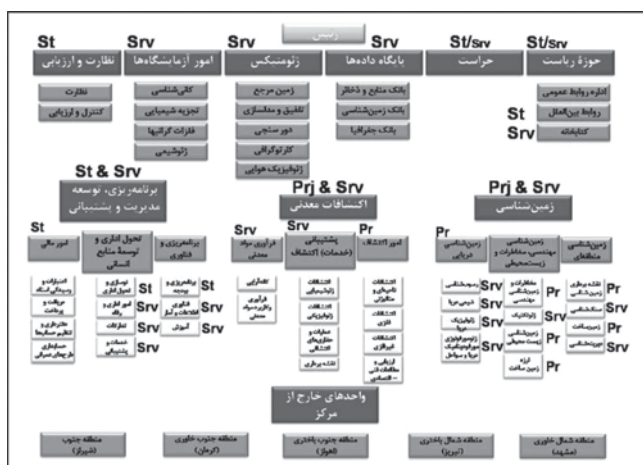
رئیس

St
نظارت و ارزیابی
نظارت
کنترل و ارزیابی

Srv
امور آزمایشگاه‌ها
کانی‌شناسی
تجزیه شیمیایی
فلزات گرانبها
ژئوشیمی

Srv
ژئوماتیکس
زمین مرجع
تلفیق و مدلسازی
دورسنجی
کارتوگرافی
ژئوفیزیک هوایی

Srv
بانک داده‌ها
بانک منابع و ذخایر
بانک زمین‌شناسی
بانک جغرافیا

St/Srv
حراست

St/Srv
حوزه ریاست
اداره روابط عمومی
St
روابط بین‌الملل
Srv
کتابخانه

St & Srv
برنامه‌ریزی، توسعه مدیریت و پشتیبانی

St
امور مالی
تحول اداری و توسعه منابع انسانی
برنامه‌ریزی و فناوری
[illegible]
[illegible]
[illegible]
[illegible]
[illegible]
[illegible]
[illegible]
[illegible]
St
Srv
Srv
Srv

Prj & Srv
اکتشافات معدنی
Srv
فرآوری مواد معدنی
Srv
پشتیبانی (خدمات) اکتشاف
Pr
امور اکتشاف
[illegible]
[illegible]
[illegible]
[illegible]

Prj & Srv
زمین‌شناسی
Pr
زمین‌شناسی دریایی
زمین‌شناسی مهندسی، مخاطرات و زیست‌محیطی
زمین‌شناسی منطقه‌ای
Srv
Srv
Srv
Srv
Pr
Pr
Pr
Pr
Srv
Pr

واحدهای خارج از مرکز

منطقه جنوب (شیراز)
منطقه جنوب خاوری (کرمان)
منطقه جنوب باختری (اهواز)
منطقه شمال باختری (تبریز)
منطقه شمال خاوری (مشهد)